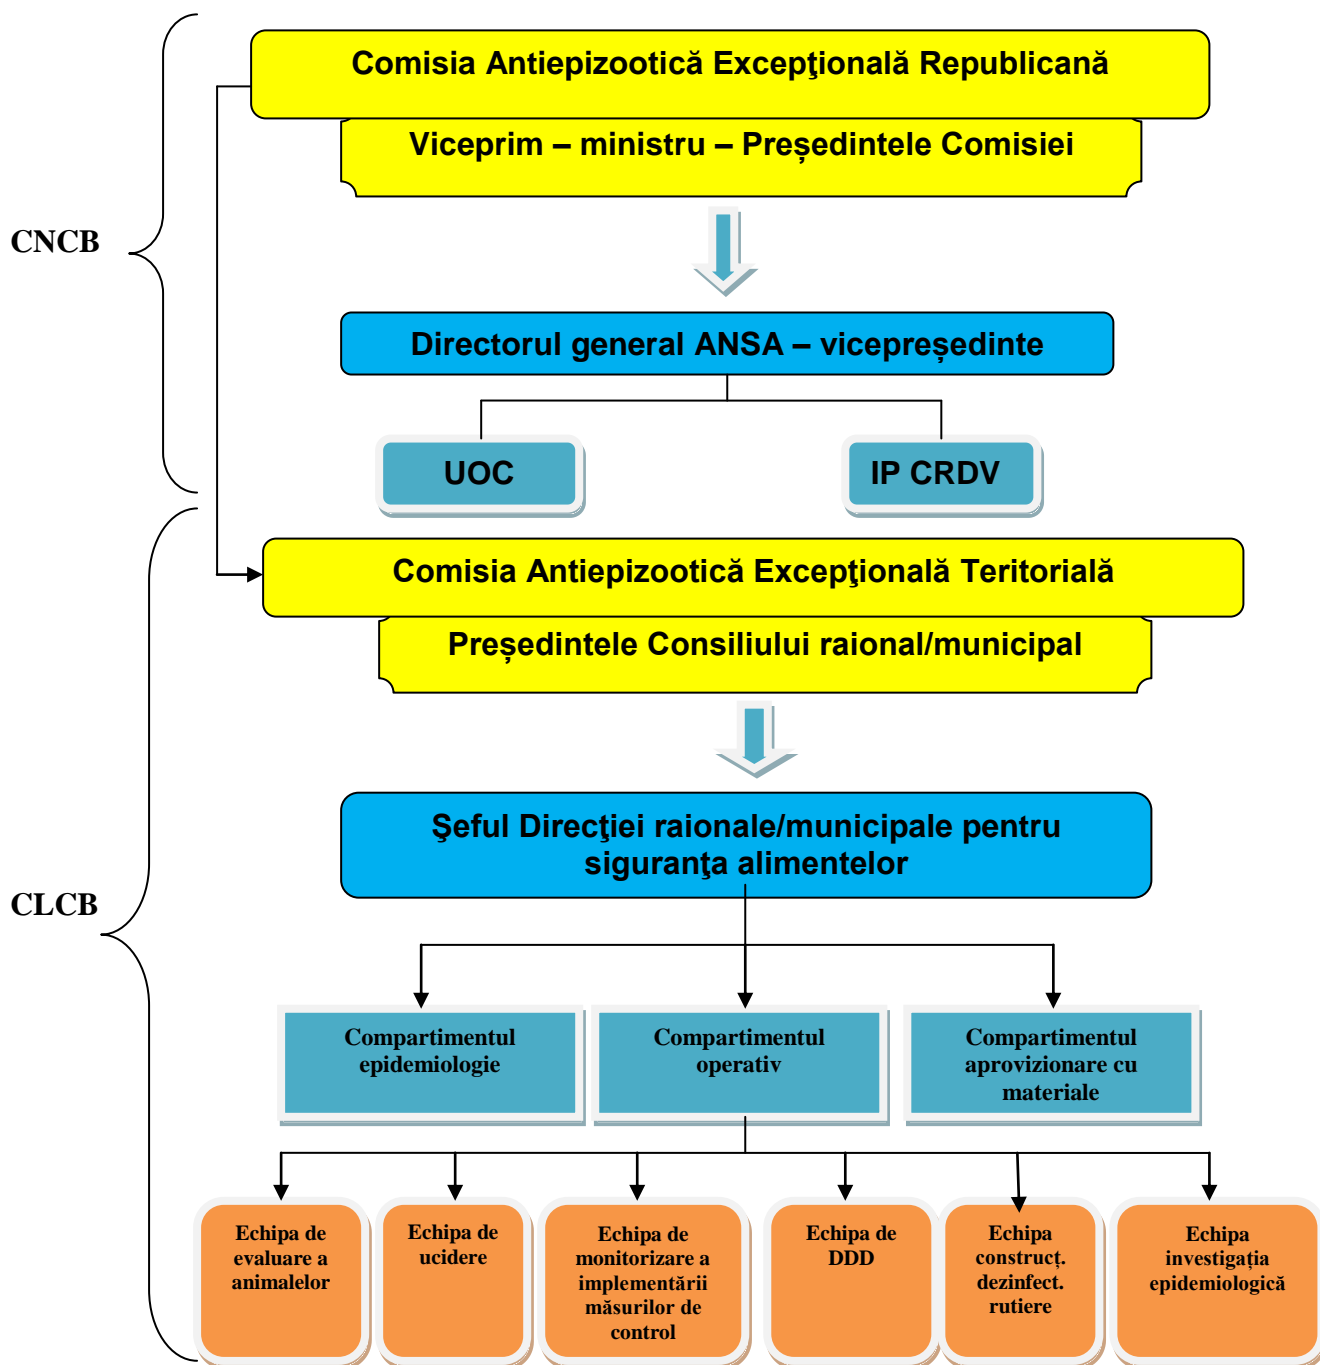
CNCB

Comisia Antiepizootică Excepţională Republicană

Viceprim – ministru – Președintele Comisiei

Directorul general ANSA – vicepreședinte

UOC

IP CRDV

CLCB

Comisia Antiepizootică Excepţională Teritorială

Președintele Consiliului raional/municipal

Şeful Direcţiei raionale/municipale pentru siguranţa alimentelor

Compartimentul epidemiologie

Compartimentul operativ

Compartimentul aprovizionare cu materiale

Echipa de evaluare a animalelor

Echipa de ucidere

Echipa de monitorizare a implementării măsurilor de control

Echipa de DDD

Echipa construcț. dezinfect. rutiere

Echipa investigația epidemiologică